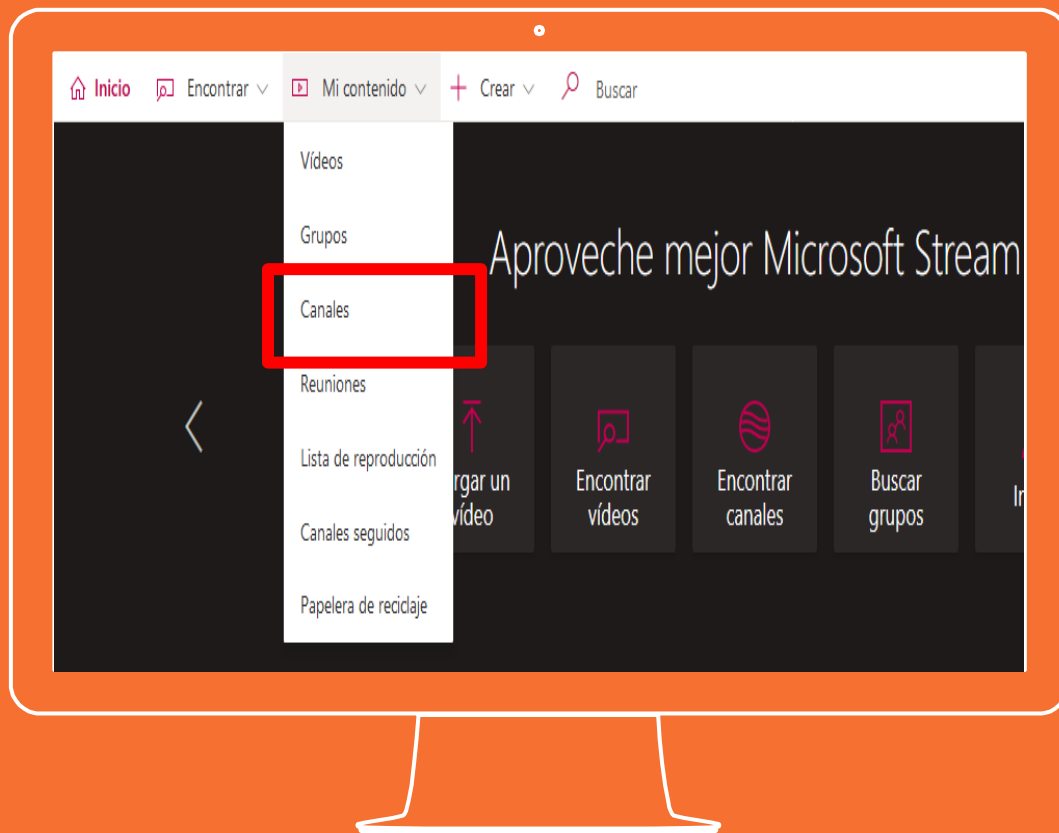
Inicio Encontrar Mi contenido Crear Buscar

Vídeos

Grupos

Canales

Reuniones

Lista de reproducción

Canales seguidos

Papelera de reciclaje

Aproveche mejor Microsoft Stream

rgar un vídeo

Encontrar vídeos

Encontrar canales

Buscar grupos

In